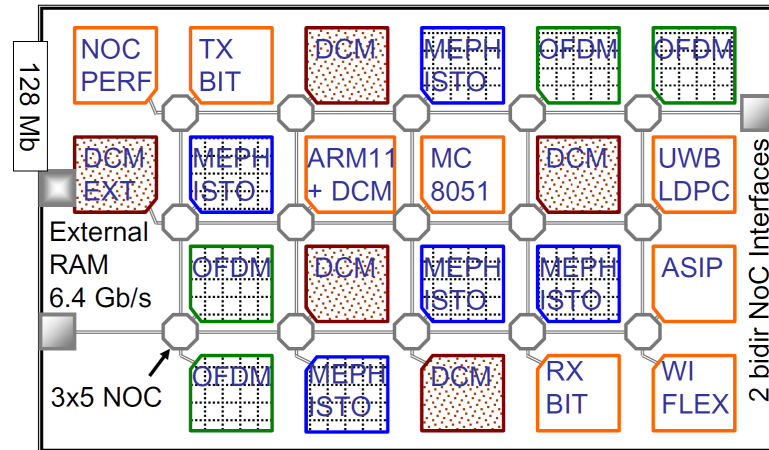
128 Mb

NOC PERF

TX BIT

DCM

MEPH ISTO

OFDM

OFDM

DCM EXT

MEPH ISTO

ARM11 + DCM

MC 8051

DCM

UWB LDPC

External RAM 6.4 Gb/s

OFDM

DCM

MEPH ISTO

MEPH ISTO

ASIP

3x5 NOC

OFDM

MEPH ISTO

DCM

RX BIT

WI FLEX

2 bidir NoC Interfaces